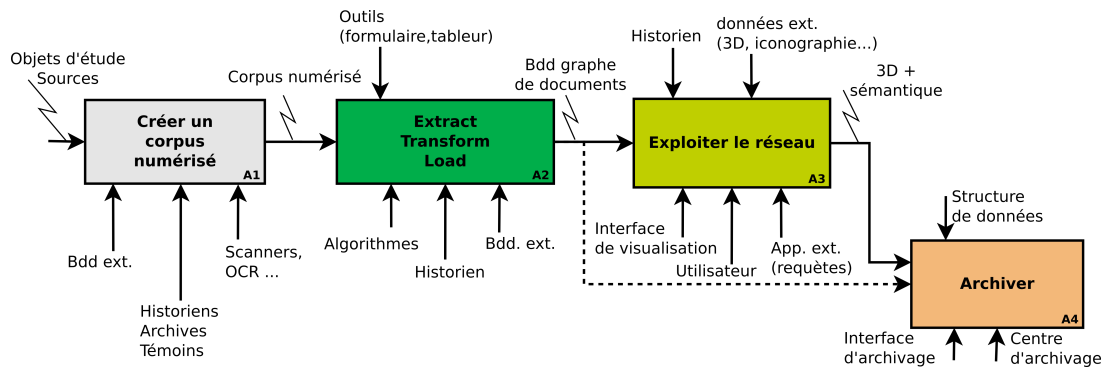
Objets d'étude
Sources

Créer un corpus numérisé
A1

Bdd ext.

Historiens
Archives
Témoins

Scanners, OCR ...

Corpus numérisé

Outils (formulaire,tableur)

Extract Transform Load
A2

Algorithmes

Historien

Bdd. ext.

Bdd graphe de documents

Historien

données ext. (3D, iconographie...)

Exploiter le réseau
A3

Interface de visualisation

Utilisateur

App. ext. (requêtes)

3D + sémantique

Structure de données

Archiver
A4

Interface d'archivage

Centre d'archivage